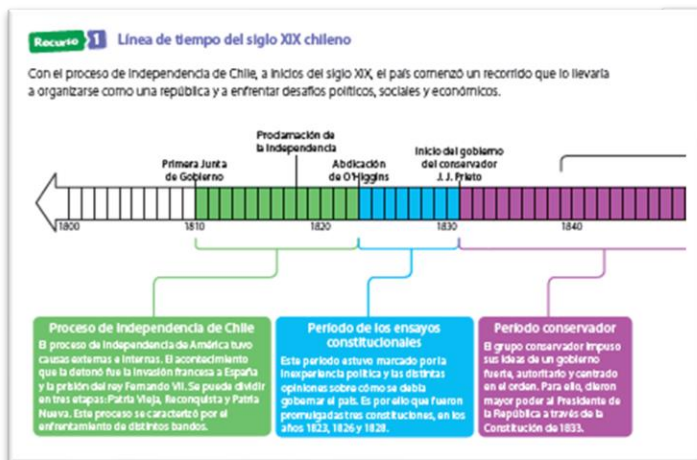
Recurso 1 Línea de tiempo del siglo XIX chileno

Con el proceso de Independencia de Chile, a inicios del siglo XIX, el país comenzó un recorrido que lo llevaría a organizarse como una república y a enfrentar desafíos políticos, sociales y económicos.

Proclamación de la Independencia

Primera Junta de Gobierno

Abdicación de O'Higgins

Inicio del gobierno del conservador J. J. Prieto

1800

1810

1820

1830

1840

Proceso de Independencia de Chile
El proceso de Independencia de América tuvo causas externas e internas. El acontecimiento que la detonó fue la invasión francesa a España y la prisión del rey Fernando VII. Se puede dividir en tres etapas: Patria Vieja, Reconquista y Patria Nueva. Este proceso se caracterizó por el enfrentamiento de distintos bandos.

Período de los ensayos constitucionales
Este período estuvo marcado por la inexperiencia política y las distintas opiniones sobre cómo se debía gobernar el país. Es por ello que fueron promulgadas tres constituciones, en los años 1823, 1826 y 1828.

Período conservador
El grupo conservador impuso sus ideas de un gobierno fuerte, autoritario y centrado en el orden. Para ello, dieron mayor poder al Presidente de la República a través de la Constitución de 1833.